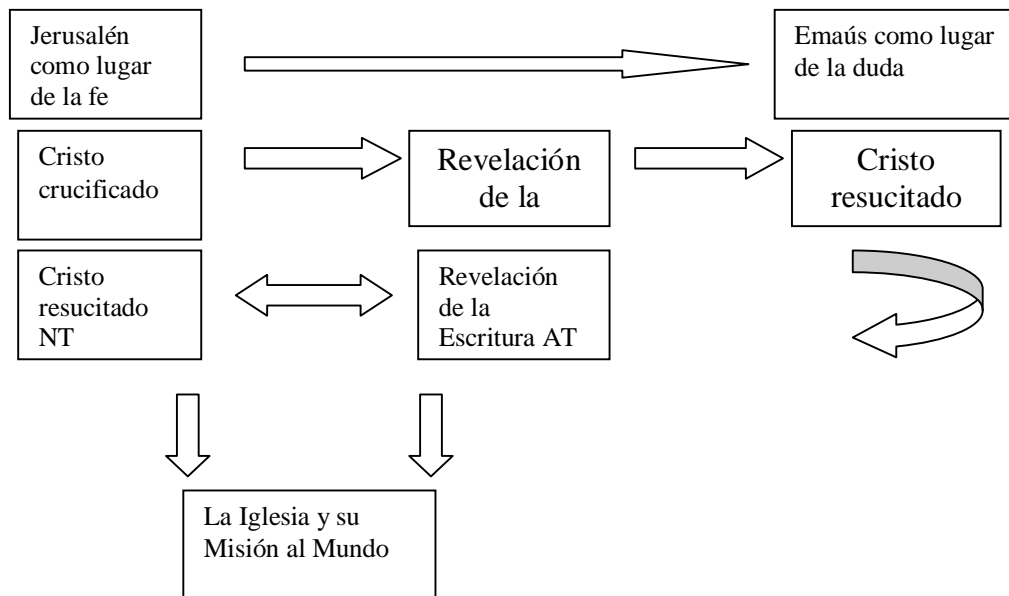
Jerusalén como lugar de la fe

Emaús como lugar de la duda

Cristo crucificado

Revelación de la

Cristo resucitado

Cristo resucitado NT

Revelación de la Escritura AT

La Iglesia y su Misión al Mundo